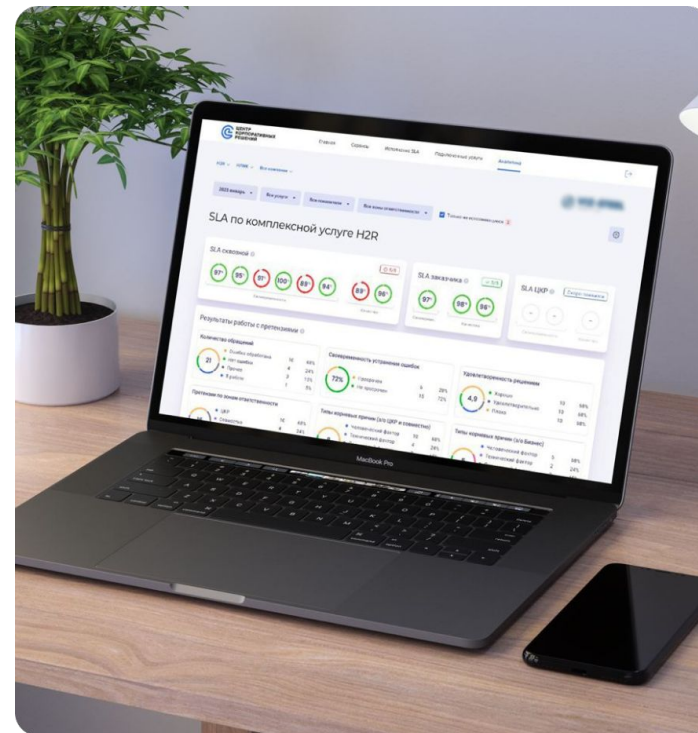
ЦЕНТР КОРПОРАТИВНЫХ РЕШЕНИЙ

Главная

Сервисы

Исполнение SLA

Подписанные услуги

Аналитика

SLA по комплексной услуге H2R

SLA сквозной

97

95

91

100

93

94

89

98

SLA заказчика

97

98

96

SLA ЦКР

Результаты работы с претензиями

Количество обращений

21

Своевременность устранения ошибок

72%

Удовлетворенность решением

4,9

Претензии по зонам ответственности

Типы корневых причин (з/о ЦКР и совместно)

Типы корневых причин (з/о Бизнес)

MacBook Pro